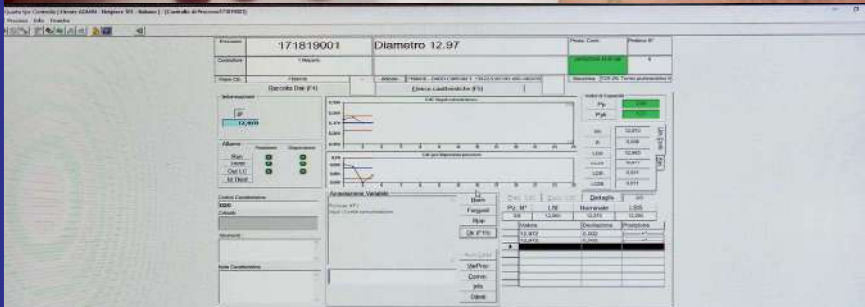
171819001

Diametro 12.97

Raccolta Dati (F4)

Elenco caratteristiche (F5)

Run

Menù

Out LC

Ist Dest

Pp

Ppk

12.97

Avanti

Dettaglio

Fotogr

Man

Chi (F11)

Ver/Prov

Comm

Info

Dlinf

12.972

12.000

12.972

12.000